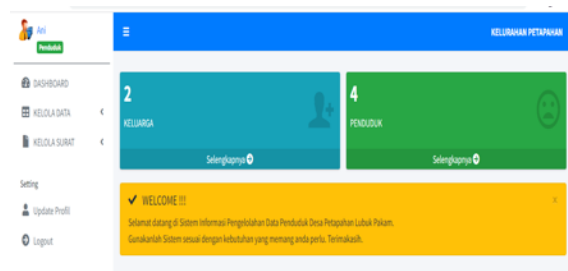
Ani
Penduduk

≡

KELURAHAN PETAPAHAN

DASHBOARD
KELOLA DATA <
KELOLA SURAT <

Setting
Update Profil
Logout

2
KELUARGA
Selengkapnya

4
PENDUDUK
Selengkapnya

✔ WELCOME !!!
×
Selamat datang di Sistem Informasi Pengelolahan Data Penduduk Desa Petapahan Lubuk Pakam.
Gunakanlah Sistem sesuai dengan kebutuhan yang memang anda perlu. Terimakasih.